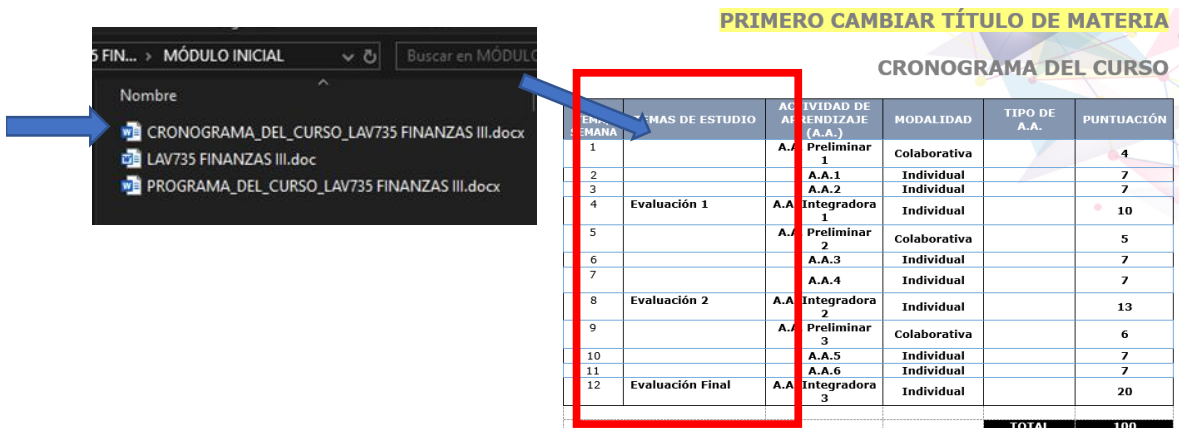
5 FIN... › MÓDULO INICIAL

Buscar en MÓDULO

Nombre

CRONOGRAMA_DEL_CURSO_LAV735 FINANZAS III.docx

LAV735 FINANZAS III.doc

PROGRAMA_DEL_CURSO_LAV735 FINANZAS III.docx

PRIMERO CAMBIAR TÍTULO DE MATERIA

CRONOGRAMA DEL CURSO

| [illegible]EMA SEMANA | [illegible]EMAS DE ESTUDIO | AC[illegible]IVIDAD DE AP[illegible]RENDIZAJE (A.A.) | MODALIDAD | TIPO DE A.A. | PUNTUACIÓN |
|---|---|---|---|---|---|
| 1 | | A.A Preliminar 1 | Colaborativa | | 4 |
| 2 | | A.A.1 | Individual | | 7 |
| 3 | | A.A.2 | Individual | | 7 |
| 4 | Evaluación 1 | A.A Integradora 1 | Individual | | 10 |
| 5 | | A.A Preliminar 2 | Colaborativa | | 5 |
| 6 | | A.A.3 | Individual | | 7 |
| 7 | | A.A.4 | Individual | | 7 |
| 8 | Evaluación 2 | A.A Integradora 2 | Individual | | 13 |
| 9 | | A.A Preliminar 3 | Colaborativa | | 6 |
| 10 | | A.A.5 | Individual | | 7 |
| 11 | | A.A.6 | Individual | | 7 |
| 12 | Evaluación Final | A.A Integradora 3 | Individual | | 20 |
| | | | | TOTAL | 100 |